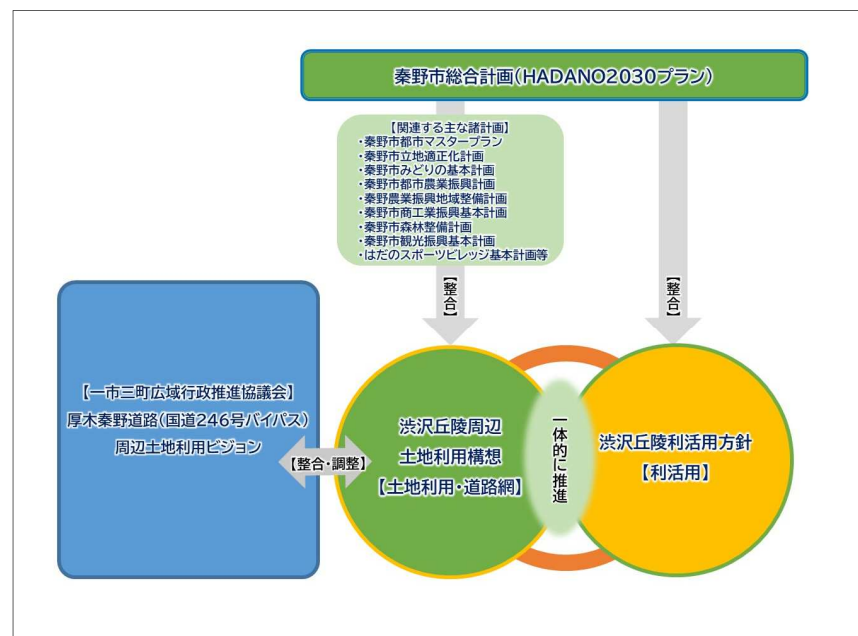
秦野市総合計画（HADANO2030プラン）

【関連する主な諸計画】
・秦野市都市マスタープラン
・秦野市立地適正化計画
・秦野市みどりの基本計画
・秦野市都市農業振興計画
・秦野農業振興地域整備計画
・秦野市商工業振興基本計画
・秦野市森林整備計画
・秦野市観光振興基本計画
・はだのスポーツビレッジ基本計画等

【整合】

【整合】

【一市三町広域行政推進協議会】
厚木秦野道路（国道246号バイパス）
周辺土地利用ビジョン

【整合・調整】

渋沢丘陵周辺
土地利用構想
【土地利用・道路網】

一体的に推進

渋沢丘陵利活用方針
【利活用】